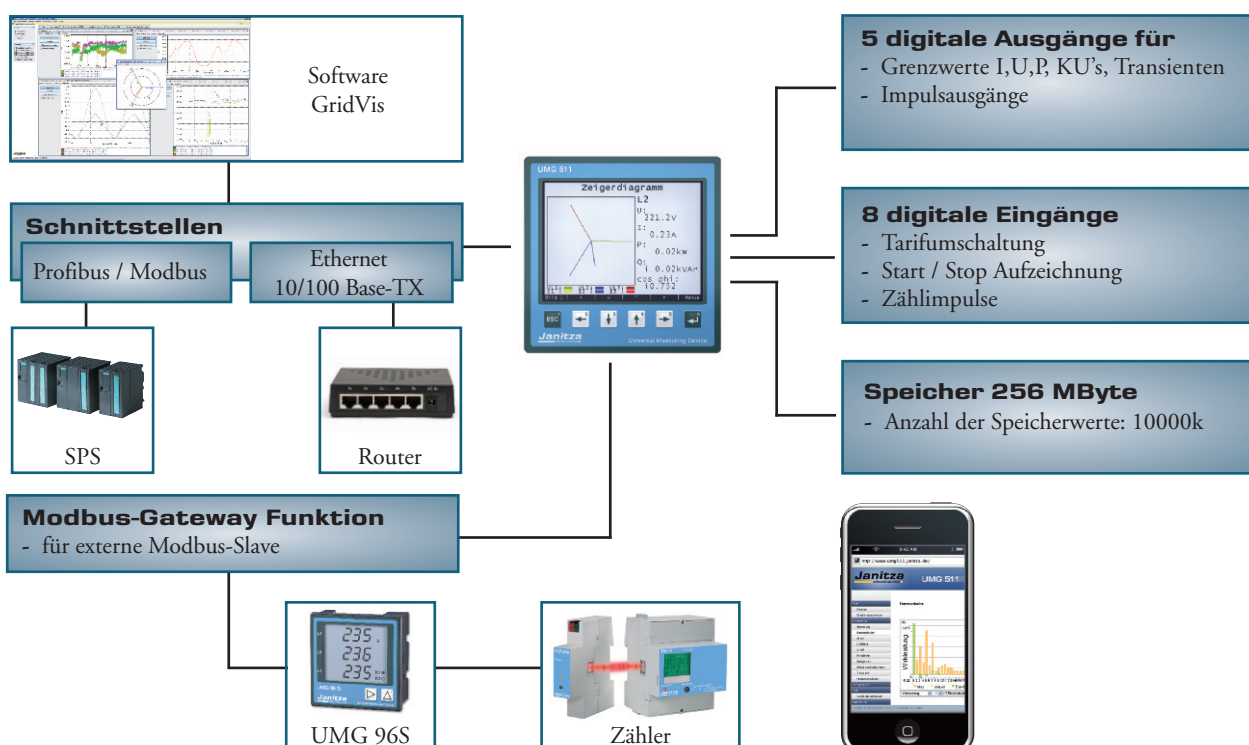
Software
GridVis

Schnittstellen

Profibus / Modbus

Ethernet
10/100 Base-TX

SPS

Router

UMG 511

Zeigerdiagramm

L2
U: 221.2V
I: 0.23A
P: 0.02kW
Q: 0.02kVAr
cos phi: 10.752

ESC

Janitza

Universal Measuring Device

5 digitale Ausgänge für
- Grenzwerte I,U,P, KU's, Transienten
- Impulsausgänge

8 digitale Eingänge
- Tarifumschaltung
- Start / Stop Aufzeichnung
- Zählimpulse

Speicher 256 MByte
- Anzahl der Speicherwerte: 10000k

Modbus-Gateway Funktion
- für externe Modbus-Slave

235
236
235

UMG 96S

Zähler

Janitza

UMG 511